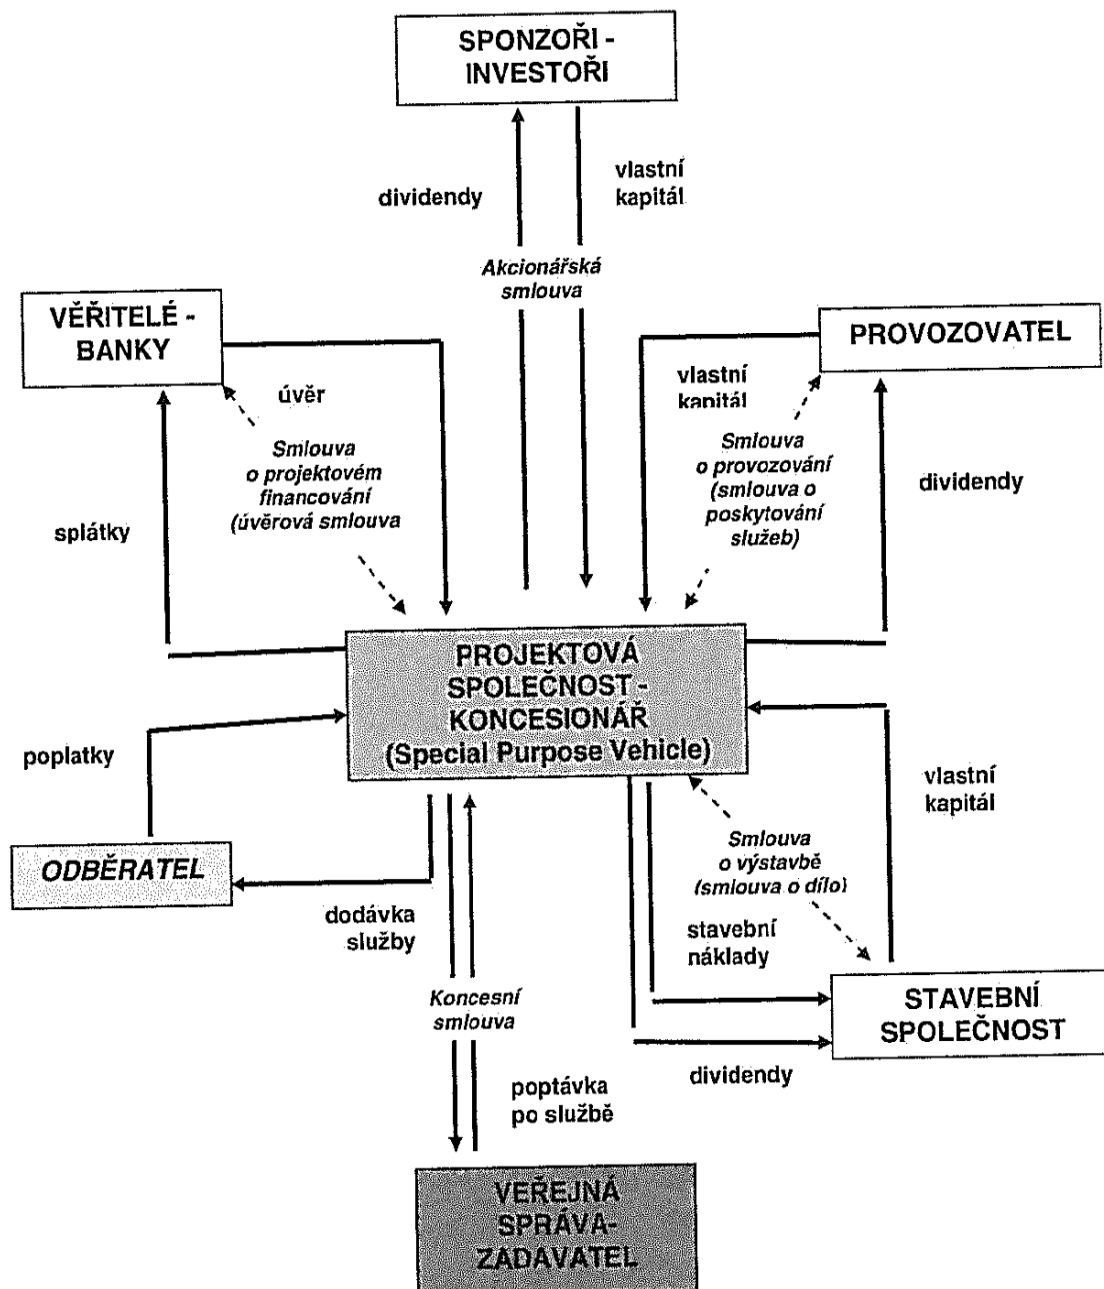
SPONZOŘI - INVESTOŘI

dividendy

vlastní kapitál

Akcionářská smlouva

VĚŘITELÉ - BANKY

PROVOZOVATEL

úvěr

vlastní kapitál

Smlouva o projektovém financování (úvěrová smlouva

Smlouva o provozování (smlouva o poskytování služeb)

dividendy

splátky

PROJEKTOVÁ SPOLEČNOST - KONCESIONÁŘ (Special Purpose Vehicle)

poplatky

vlastní kapitál

Smlouva o výstavbě (smlouva o dílo)

ODBĚRATEL

dodávka služby

stavební náklady

Koncesní smlouva

STAVEBNÍ SPOLEČNOST

dividendy

poptávka po službě

VEŘEJNÁ SPRÁVA- ZADAVATEL